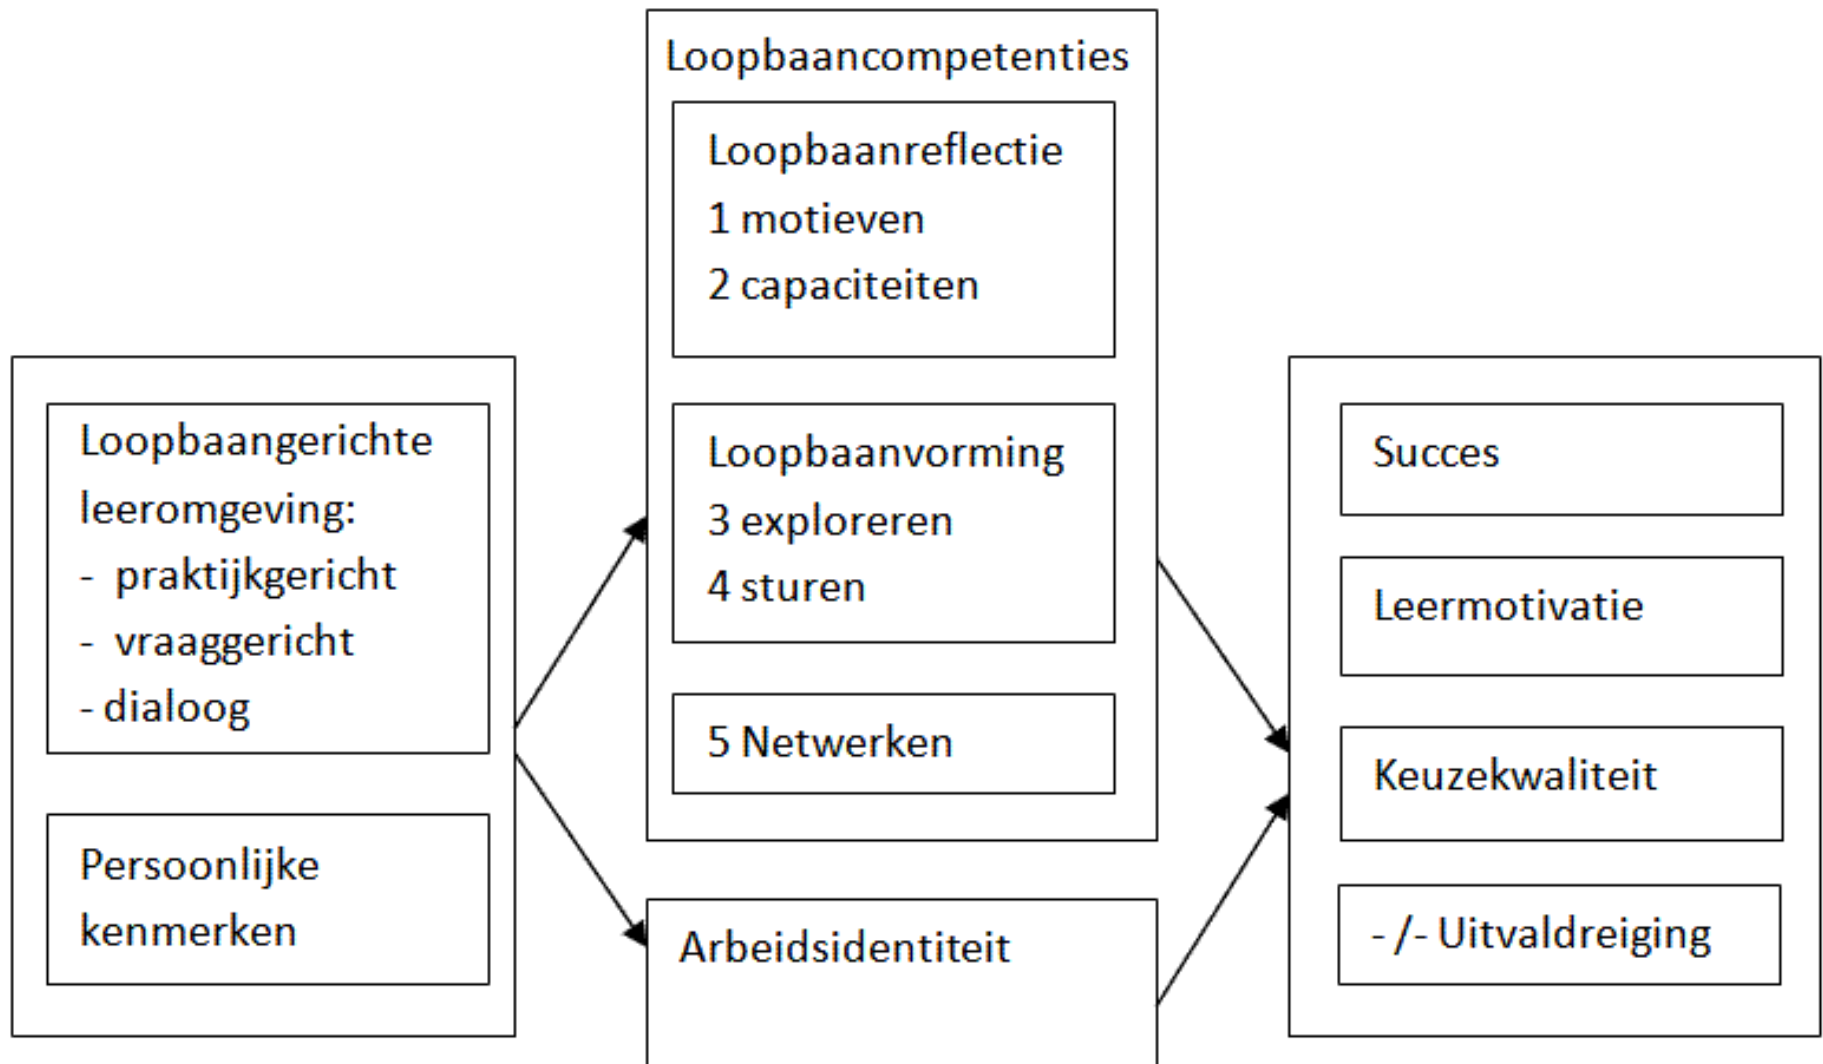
Loopbaangerichte leeromgeving:
- praktijkgericht
- vraaggericht
- dialoog

Persoonlijke kenmerken

Loopbaancompetenties

Loopbaanreflectie
1 motieven
2 capaciteiten

Loopbaanvorming
3 exploreren
4 sturen

5 Netwerken

Arbeidsidentiteit

Succes

Leermotivatie

Keuzekwaliteit

- /- Uitvaldreiging